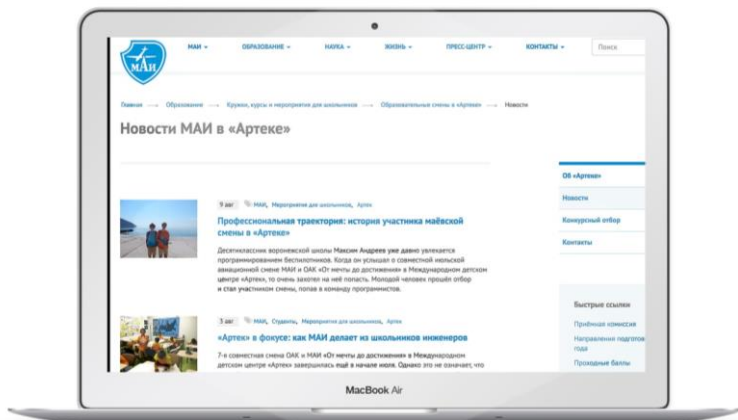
МАИ

МАИ ▾ ОБРАЗОВАНИЕ ▾ НАУКА ▾ ЖИЗНЬ ▾ ПРЕСС-ЦЕНТР ▾ КОНТАКТЫ ▾ Поиск

Главная → Образование → Кружки, курсы и мероприятия для школьников → Образовательные смены в «Артеке» → Новости

Новости МАИ в «Артеке»

9 авг МАИ, Мероприятия для школьников, Артек

Профессиональная траектория: история участника маёвской смены в «Артеке»

Десятиклассник воронежской школы Максим Андреев уже давно увлекается программированием беспилотников. Когда он услышал о совместной июльской авиационной смене МАИ и ОАК «От мечты до достижения» в Международном детском центре «Артек», то очень захотел на неё попасть. Молодой человек прошёл отбор и стал участником смены, попав в команду программистов.

3 авг МАИ, Студенты, Мероприятия для школьников, Артек

«Артек» в фокусе: как МАИ делает из школьников инженеров

7-я совместная смена ОАК и МАИ «От мечты до достижения» в Международном детском центре «Артек» завершилась ещё в начале июля. Однако это не означает, что

Об «Артеке»
Новости
Конкурсный отбор
Контакты

Быстрые ссылки
Приёмная комиссия
Направления подготов года
Проходные баллы

MacBook Air